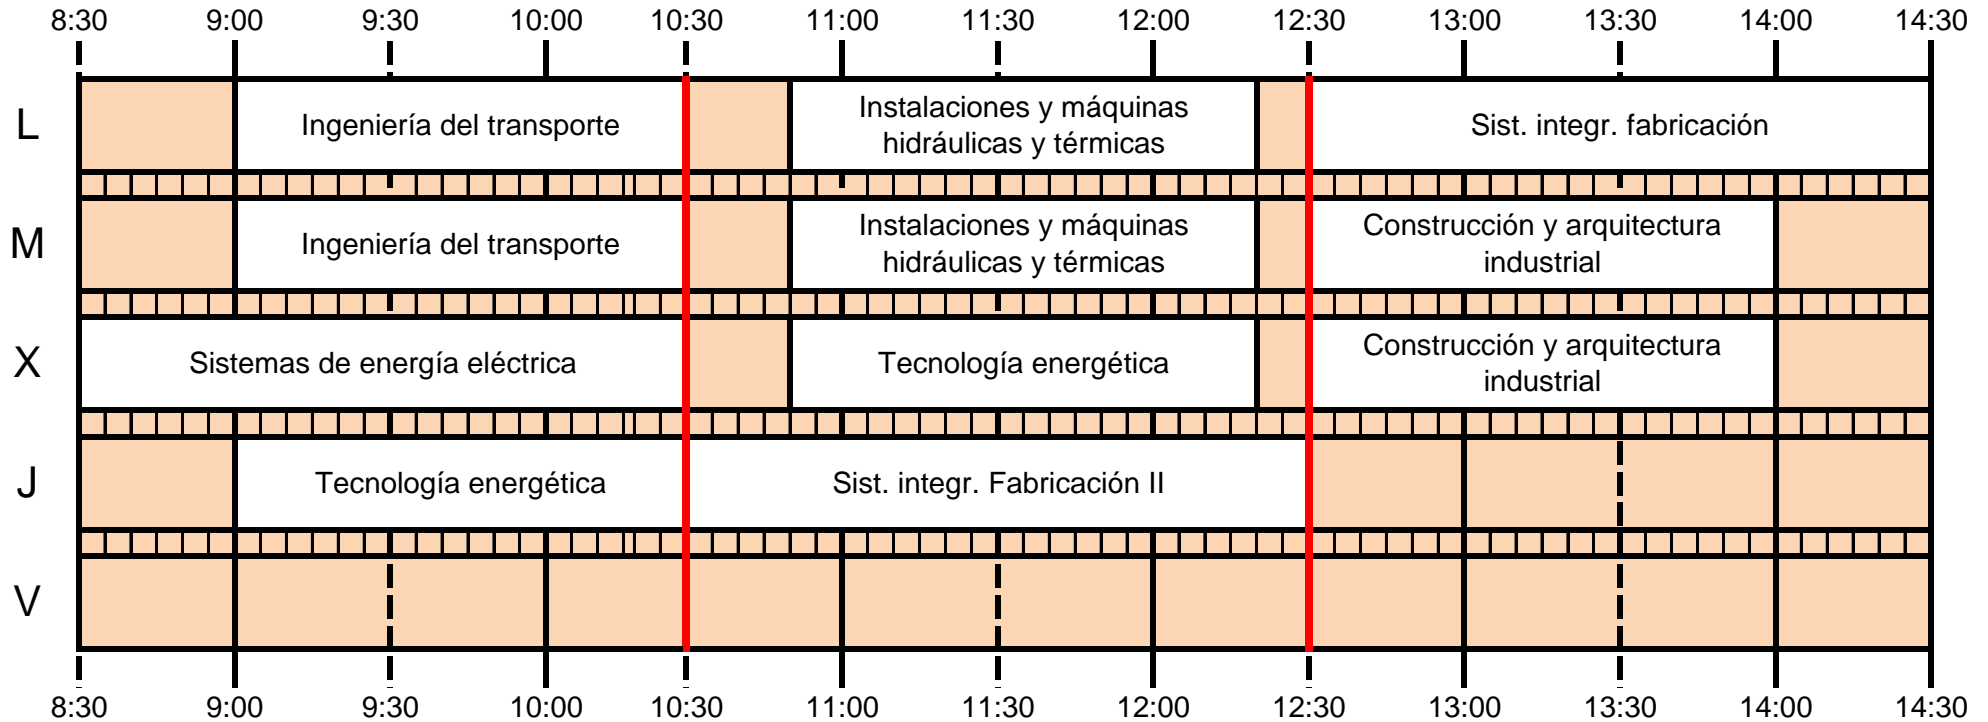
8:30 9:00 9:30 10:00 10:30 11:00 11:30 12:00 12:30 13:00 13:30 14:00 14:30

L
Ingeniería del transporte
Instalaciones y máquinas hidráulicas y térmicas
Sist. integr. fabricación

M
Ingeniería del transporte
Instalaciones y máquinas hidráulicas y térmicas
Construcción y arquitectura industrial

X
Sistemas de energía eléctrica
Tecnología energética
Construcción y arquitectura industrial

J
Tecnología energética
Sist. integr. Fabricación II

V

8:30 9:00 9:30 10:00 10:30 11:00 11:30 12:00 12:30 13:00 13:30 14:00 14:30